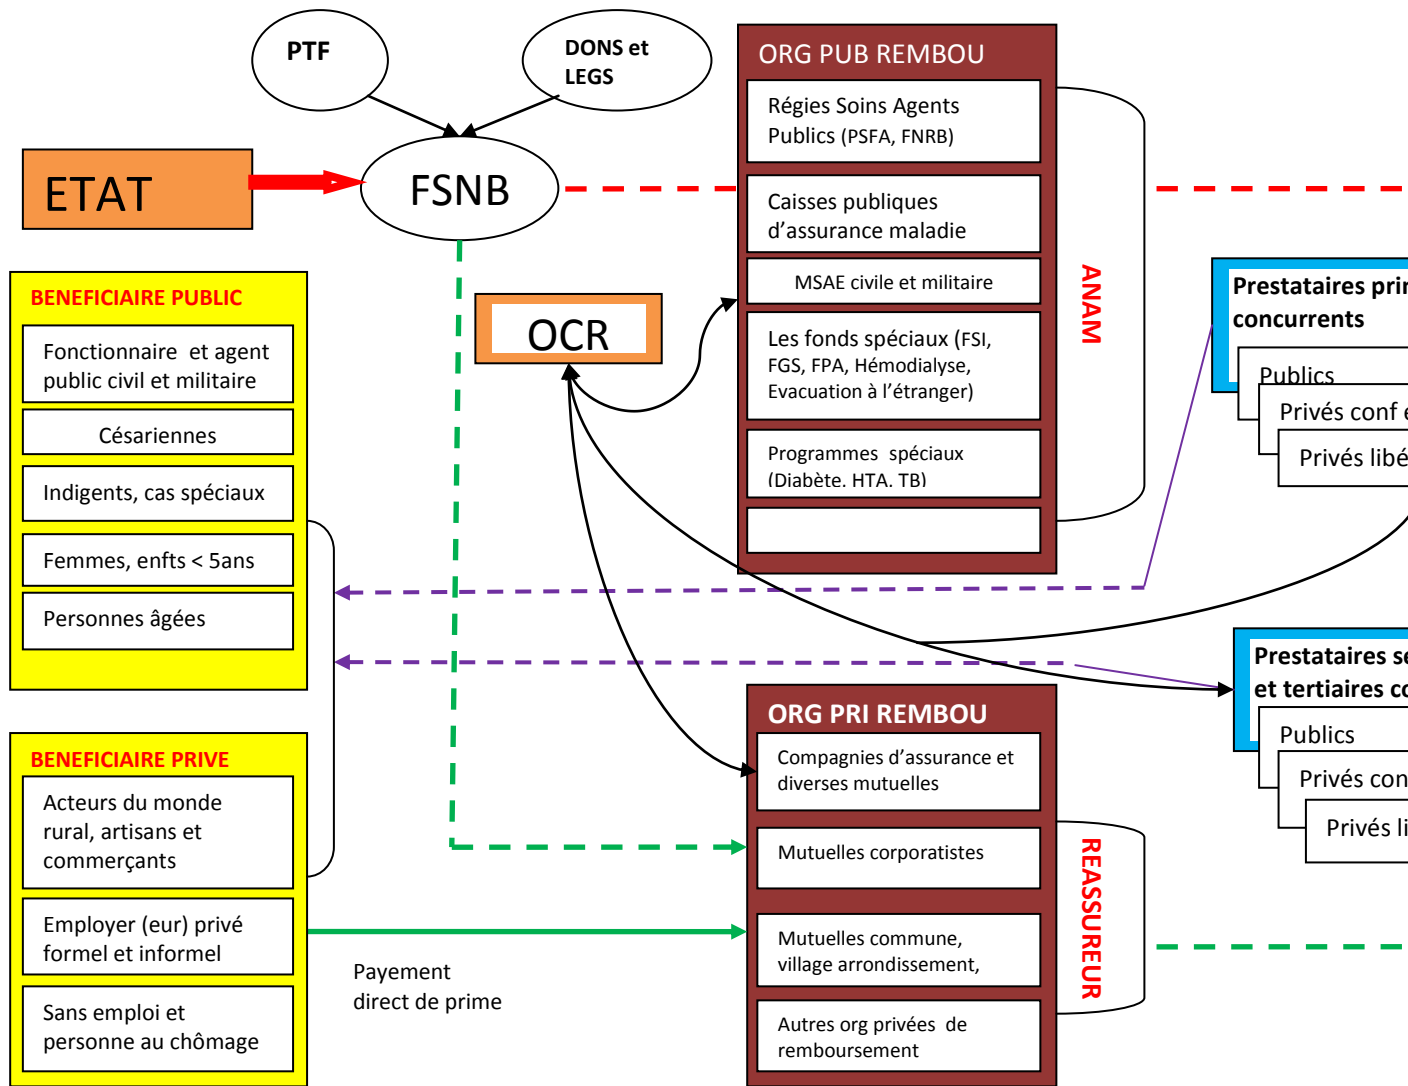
PTF

DONS et LEGS

ETAT

FSNB

ORG PUB REMBOU

Régies Soins Agents Publics (PSFA, FNRB)

Caisses publiques d'assurance maladie

MSAE civile et militaire

Les fonds spéciaux (FSI, FGS, FPA, Hémodialyse, Evacuation à l'étranger)

Programmes spéciaux (Diabète. HTA. TB)

ANAM

OCR

Prestataires pri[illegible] concurrents

Publics

Privés conf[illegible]

Privés libé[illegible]

BENEFICIAIRE PUBLIC

Fonctionnaire et agent public civil et militaire

Césariennes

Indigents, cas spéciaux

Femmes, enfts < 5ans

Personnes âgées

Prestataires se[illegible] et tertiaires co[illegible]

Publics

Privés con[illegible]

Privés li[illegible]

ORG PRI REMBOU

Compagnies d'assurance et diverses mutuelles

Mutuelles corporatistes

Mutuelles commune, village arrondissement,

Autres org privées de remboursement

REASSUREUR

BENEFICIAIRE PRIVE

Acteurs du monde rural, artisans et commerçants

Employer (eur) privé formel et informel

Sans emploi et personne au chômage

Payement direct de prime